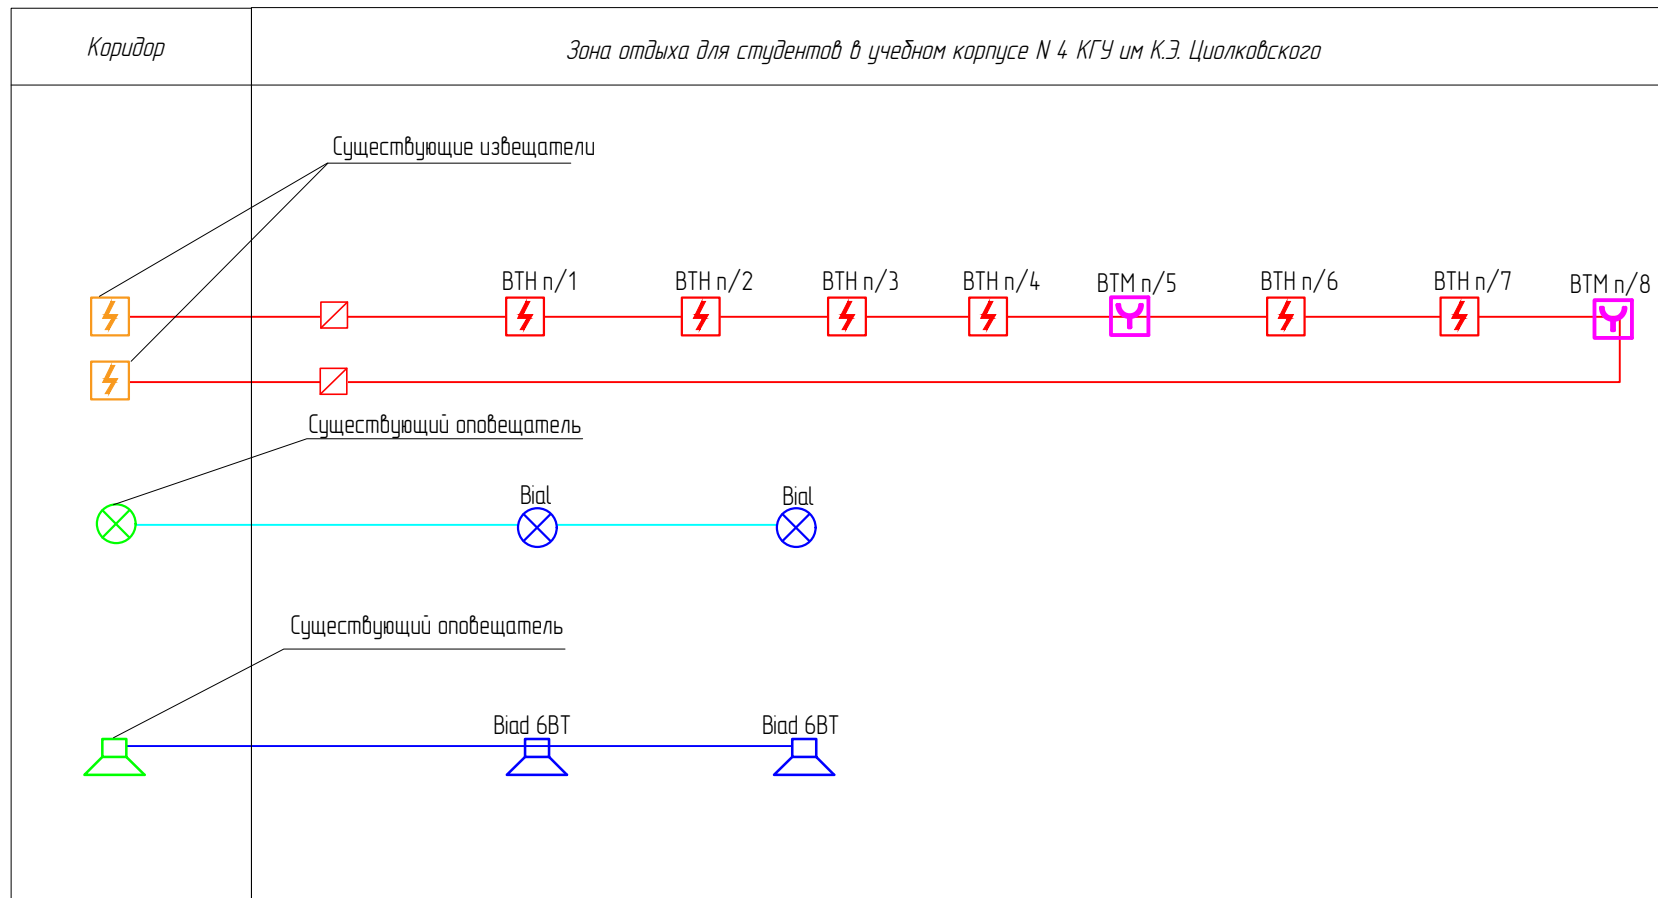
Коридор

Зона отдыха для студентов в учебном корпусе N 4 КГУ им К.Э. Циолковского

Существующие извещатели

ВТН п/1

ВТН п/2

ВТН п/3

ВТН п/4

ВТМ п/5

ВТН п/6

ВТН п/7

ВТМ п/8

Существующий оповещатель

Bial

Bial

Существующий оповещатель

Biad 6ВТ

Biad 6ВТ